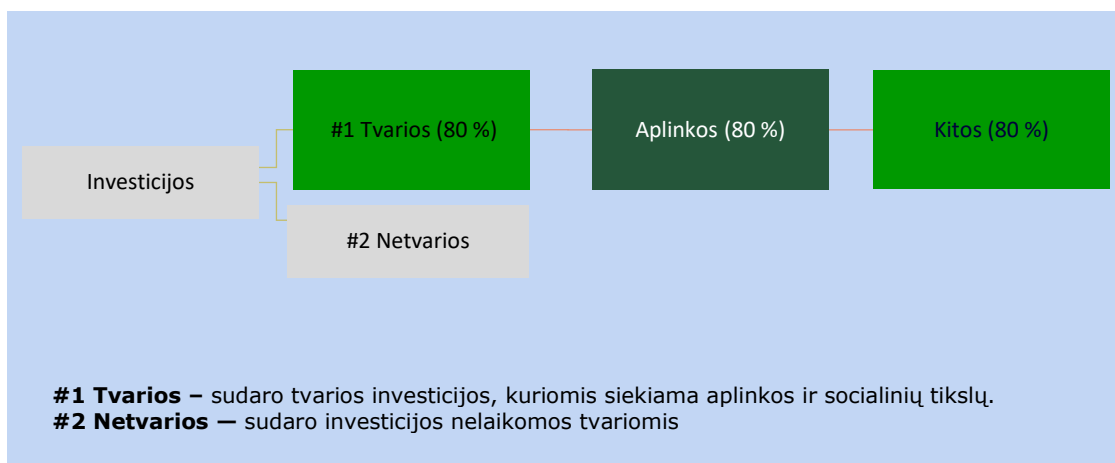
Investicijos

#1 Tvarios (80 %)

Aplinkos (80 %)

Kitos (80 %)

#2 Netvarios

**#1 Tvarios –** sudaro tvarios investicijos, kuriomis siekiama aplinkos ir socialinių tikslų.
**#2 Netvarios —** sudaro investicijos nelaikomos tvariomis